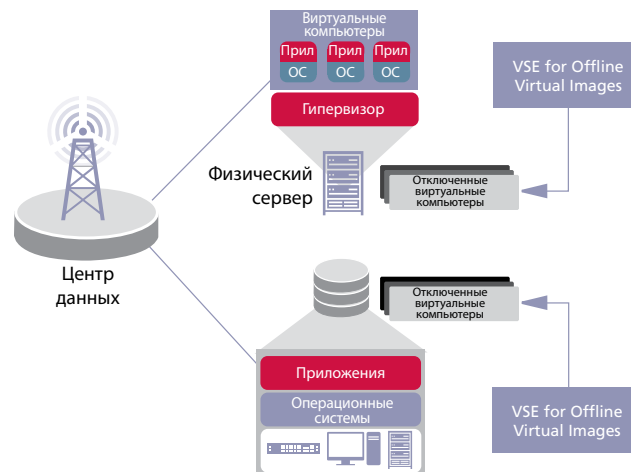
Виртуальные компьютеры

Прил
ОС

Прил
ОС

Прил
ОС

Гипервизор

VSE for Offline Virtual Images

Физический сервер

Отключенные виртуальные компьютеры

Центр данных

Отключенные виртуальные компьютеры

Приложения

Операционные системы

VSE for Offline Virtual Images